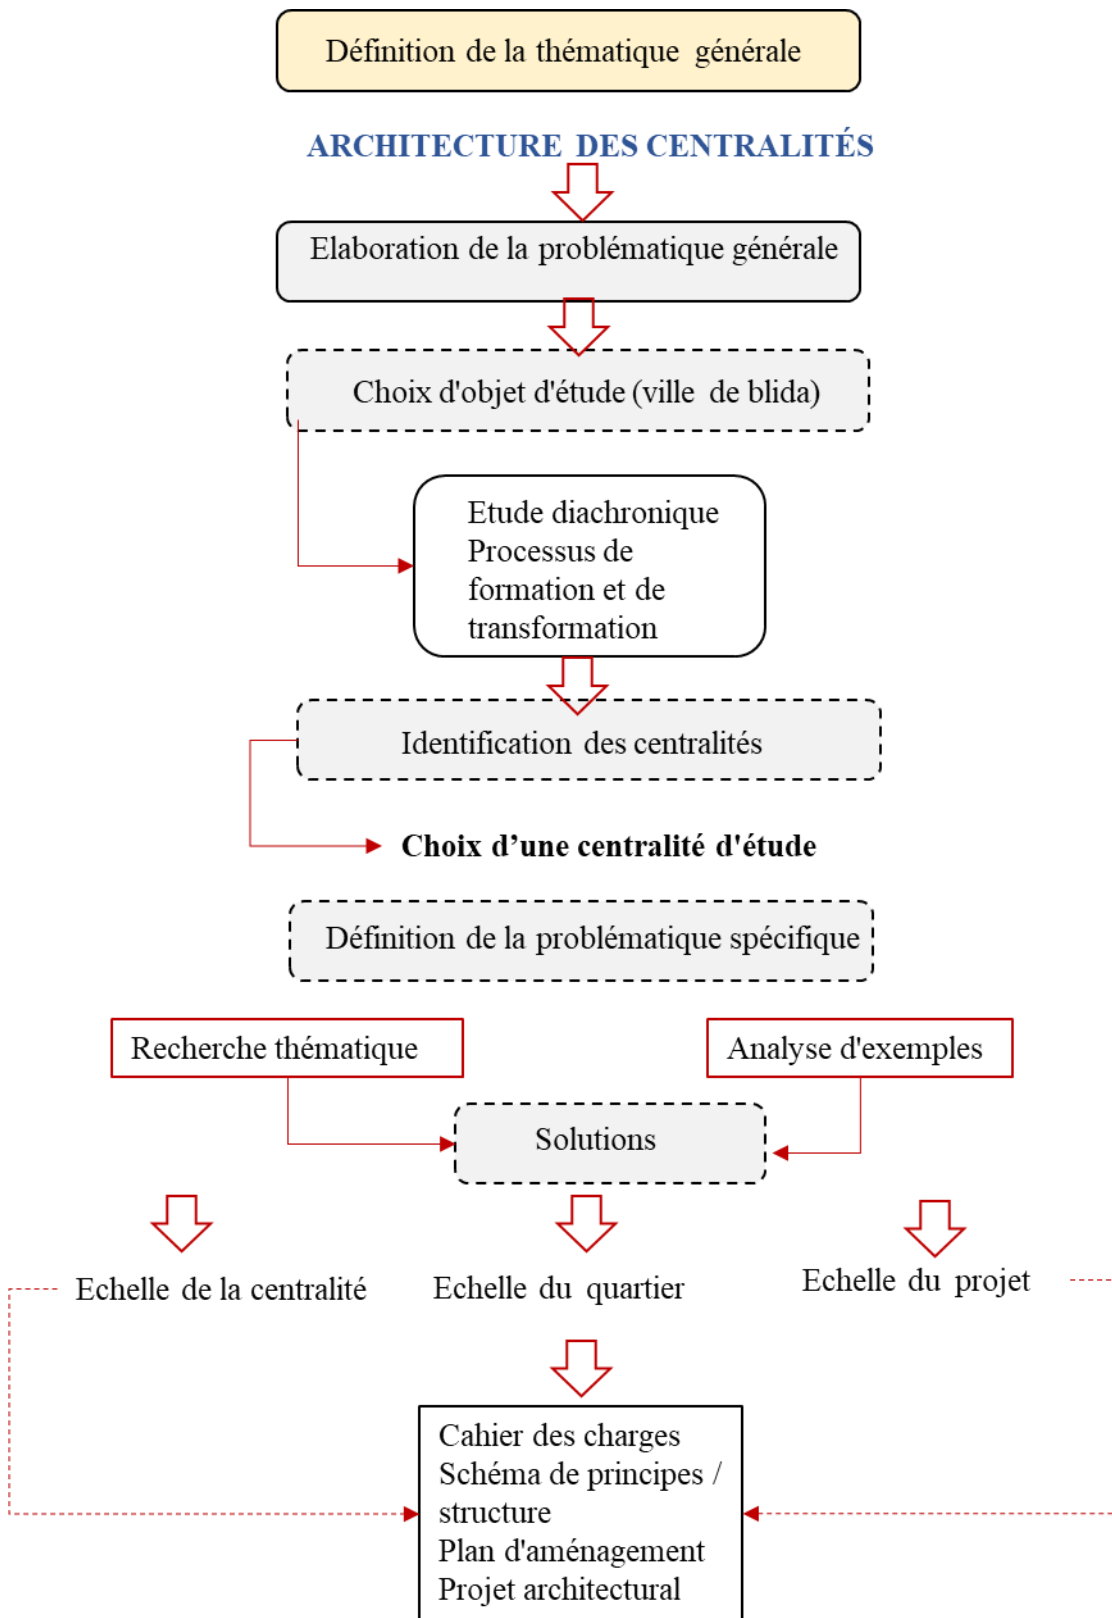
Définition de la thématique générale

ARCHITECTURE DES CENTRALITÉS

Elaboration de la problématique générale

Choix d'objet d'étude (ville de blida)

Etude diachronique
Processus de formation et de transformation

Identification des centralités

Choix d’une centralité d'étude

Définition de la problématique spécifique

Recherche thématique

Analyse d'exemples

Solutions

Echelle de la centralité

Echelle du quartier

Echelle du projet

Cahier des charges
Schéma de principes / structure
Plan d'aménagement
Projet architectural